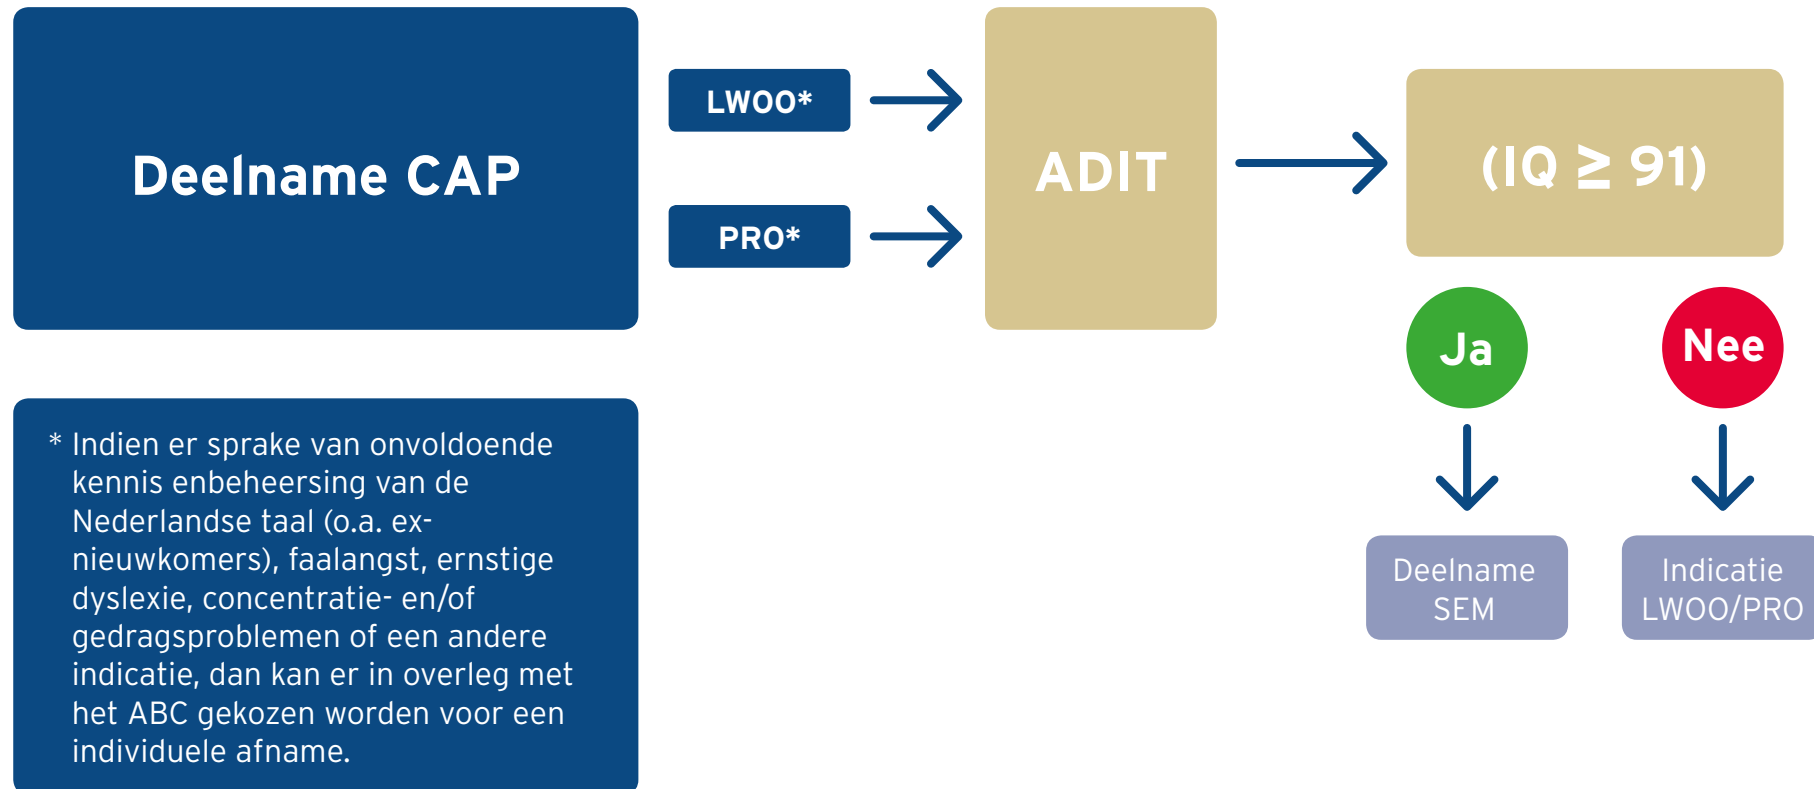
Deelname CAP

LWOO*

PRO*

ADIT

(IQ $\geq$ 91)

Ja

Nee

Deelname SEM

Indicatie LWOO/PRO

* Indien er sprake van onvoldoende kennis enbeheersing van de Nederlandse taal (o.a. ex-nieuwkomers), faalangst, ernstige dyslexie, concentratie- en/of gedragsproblemen of een andere indicatie, dan kan er in overleg met het ABC gekozen worden voor een individuele afname.